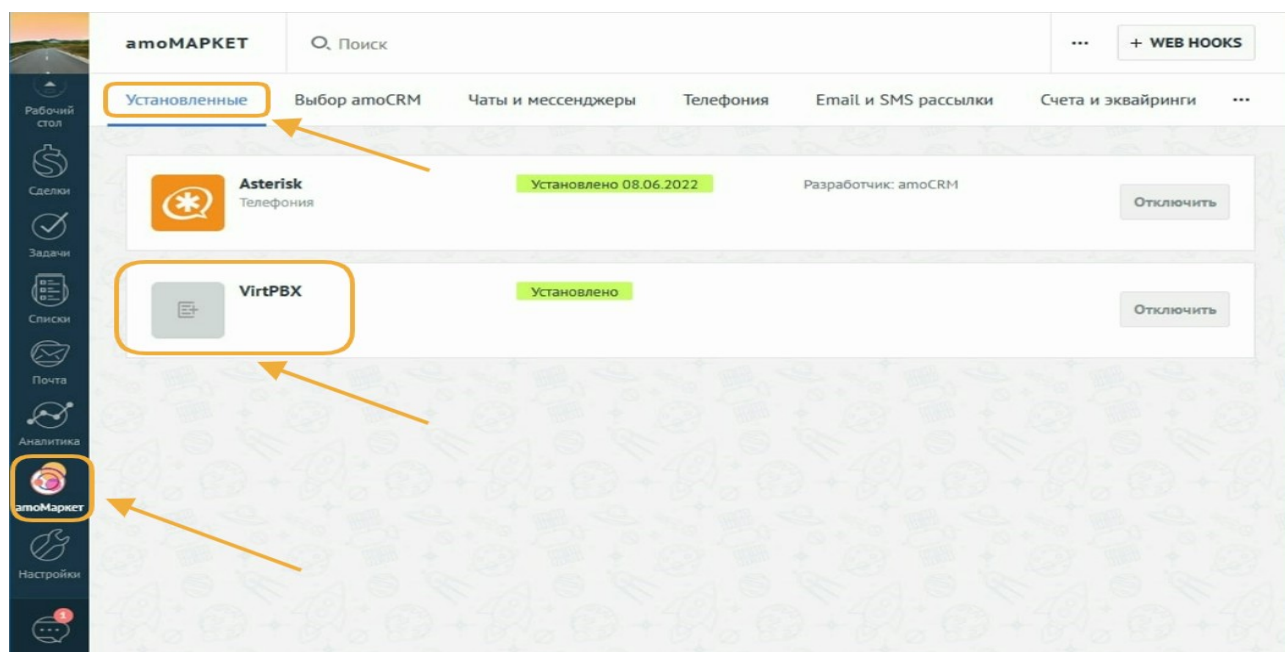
Рабочий стол
Сделки
Задачи
Списки
Почта
Аналитика
amoМаркет
Настройки
1

amoМАРКЕТ
Поиск
···
+ WEB HOOKS

Установленные
Выбор amoCRM
Чаты и мессенджеры
Телефония
Email и SMS рассылки
Счета и эквайринги
···

Asterisk
Телефония
Установлено 08.06.2022
Разработчик: amoCRM
Отключить

VirtPBX
Установлено
Отключить